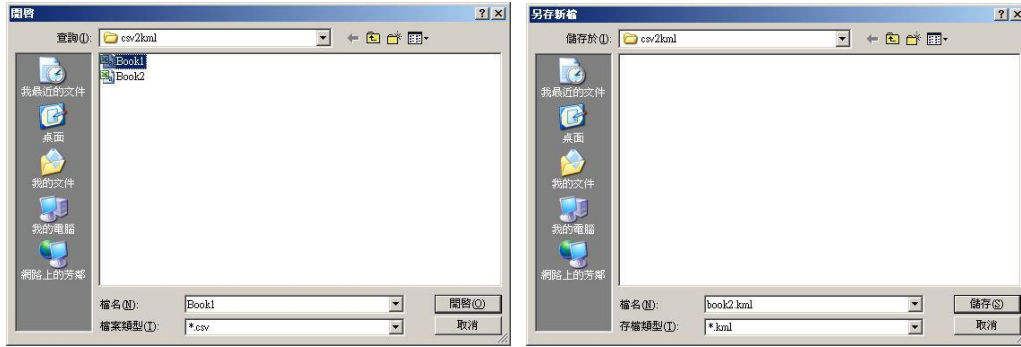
開啓

?| X

查詢(I): csv2kml

Book1
Book2

我最近的文件

桌面

我的文件

我的電腦

網路上的芳鄰

檔名(N): Book1

開啓(O)

檔案類型(T): *.csv

取消

另存新檔

?| X

儲存於(I): csv2kml

我最近的文件

桌面

我的文件

我的電腦

網路上的芳鄰

檔名(N): book2.kml

儲存(S)

存檔類型(T): *.kml

取消